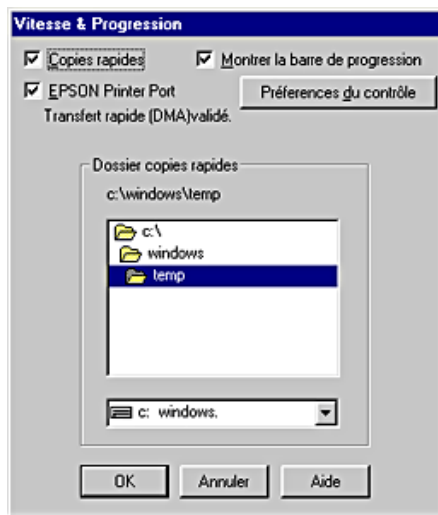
Vitesse & Progression

Copies rapides

Montrer la barre de progression

EPSON Printer Port

Préferences du contrôle

Transfert rapide (DMA)validé.

Dossier copies rapides

c:\windows\temp

c:\

windows

temp

c: windows.

OK

Annuler

Aide